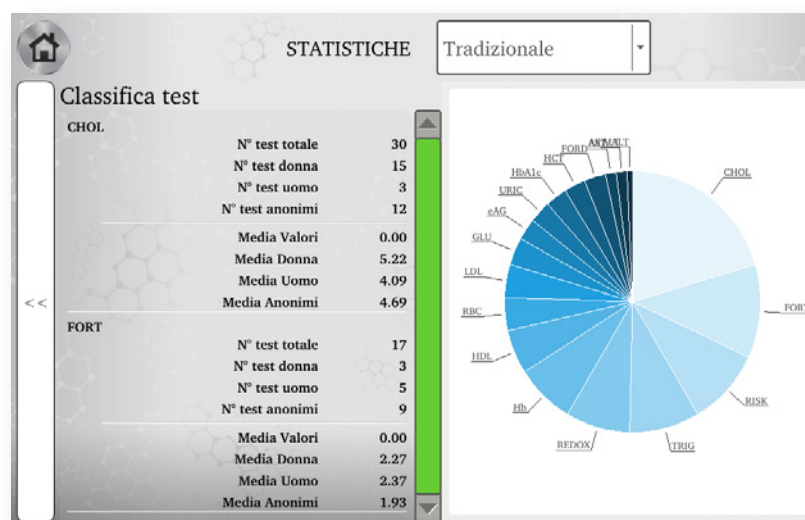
STATISTICHE

Tradizionale

Classifica test

<<

CHOL

| | |
|---|---|
| N° test totale | 30 |
| N° test donna | 15 |
| N° test uomo | 3 |
| N° test anonimi | 12 |
| Media Valori | 0.00 |
| Media Donna | 5.22 |
| Media Uomo | 4.09 |
| Media Anonimi | 4.69 |

FORT

| | |
|---|---|
| N° test totale | 17 |
| N° test donna | 3 |
| N° test uomo | 5 |
| N° test anonimi | 9 |
| Media Valori | 0.00 |
| Media Donna | 2.27 |
| Media Uomo | 2.37 |
| Media Anonimi | 1.93 |

CHOL
FORT
RISK
TRIG
REDOX
Hb
HDL
RBC
LDL
GLU
eAG
URIC
HbA1c
HCT
FORD
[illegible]
ALT